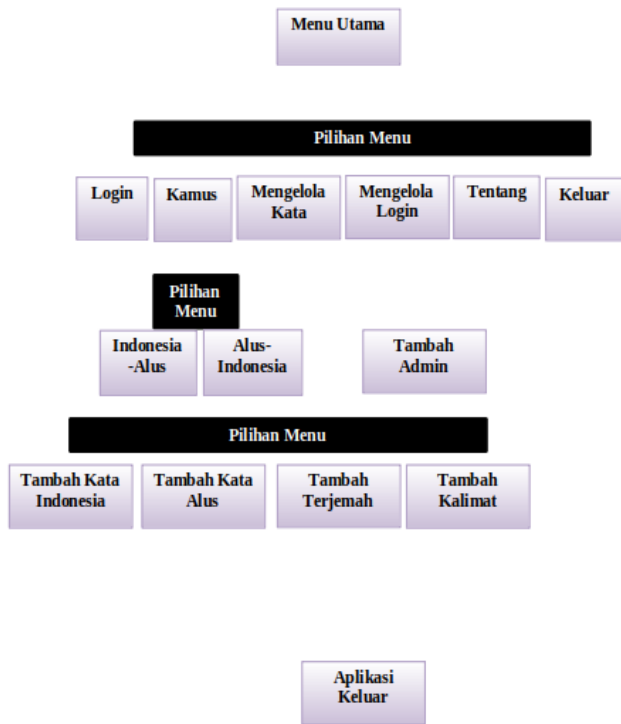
Menu Utama

Pilihan Menu

Login

Kamus

Mengelola Kata

Mengelola Login

Tentang

Keluar

Pilihan Menu

Indonesia -Alus

Alus-Indonesia

Tambah Admin

Pilihan Menu

Tambah Kata Indonesia

Tambah Kata Alus

Tambah Terjemah

Tambah Kalimat

Aplikasi Keluar